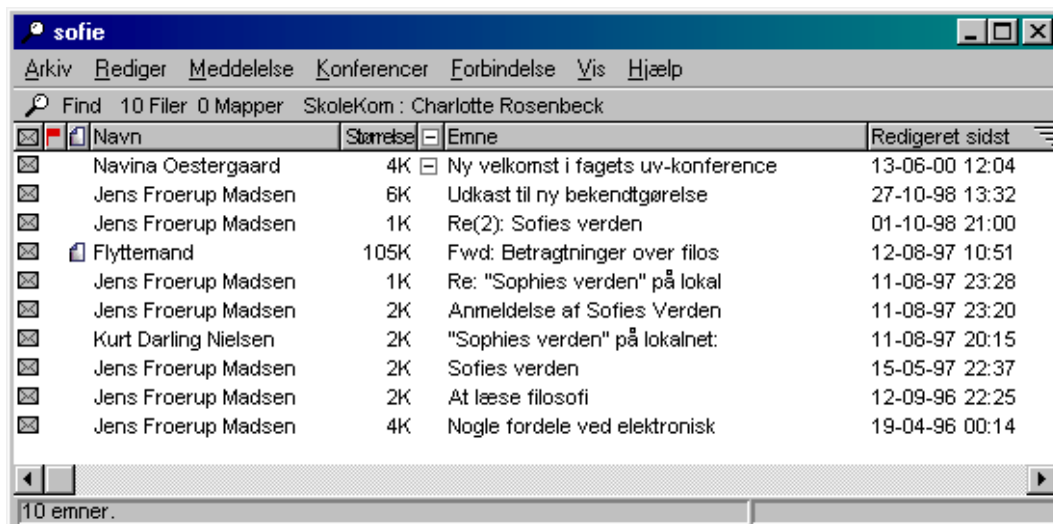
sofie

Arkiv Rediger Meddelelse Konferencer Forbindelse Vis Hjælp

Find 10 Filer 0 Mapper SkoleKom : Charlotte Rosenbeck

| Navn | Størrelse | Emne | Redigeret sidst |
|---|---|---|---|
| Navina Oestergaard | 4K | Ny velkomst i fagets uv-konference | 13-06-00 12:04 |
| Jens Froerup Madsen | 6K | Udkast til ny bekendtgørelse | 27-10-98 13:32 |
| Jens Froerup Madsen | 1K | Re(2): Sofies verden | 01-10-98 21:00 |
| Flyttemand | 105K | Fwd: Betragtninger over filos | 12-08-97 10:51 |
| Jens Froerup Madsen | 1K | Re: "Sophies verden" på lokal | 11-08-97 23:28 |
| Jens Froerup Madsen | 2K | Anmeldelse af Sofies Verden | 11-08-97 23:20 |
| Kurt Darling Nielsen | 2K | "Sophies verden" på lokalnet: | 11-08-97 20:15 |
| Jens Froerup Madsen | 2K | Sofies verden | 15-05-97 22:37 |
| Jens Froerup Madsen | 2K | At læse filosofi | 12-09-96 22:25 |
| Jens Froerup Madsen | 4K | Nogle fordele ved elektronisk | 19-04-96 00:14 |

10 emner.